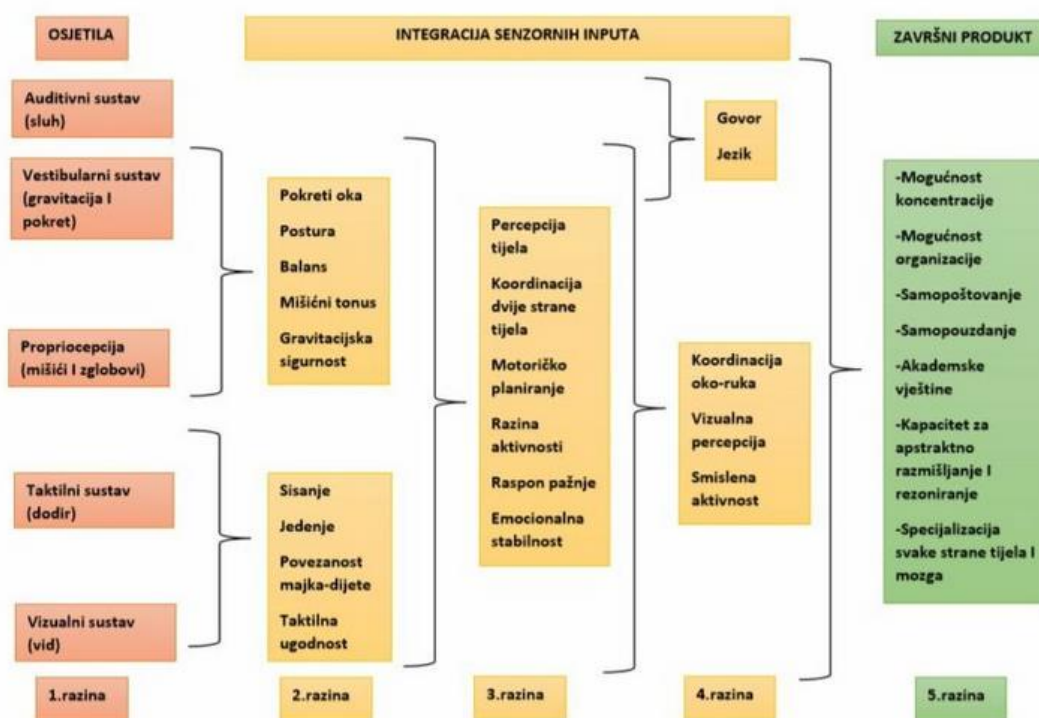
OSJETILA

INTEGRACIJA SENZORNIH INPUTA

ZAVRŠNI PRODUKT

Auditivni sustav (sluh)

Vestibularni sustav (gravitacija I pokret)

Propriocepcija (mišići I zglobovi)

Taktilni sustav (dodir)

Vizualni sustav (vid)

Pokreti oka
Postura
Balans
Mišićni tonus
Gravitacijska sigurnost

Sisanje
Jedenje
Povezanost majka-dijete
Taktilna ugodnost

Percepcija tijela
Koordinacija dvije strane tijela
Motoričko planiranje
Razina aktivnosti
Raspon pažnje
Emocionalna stabilnost

Govor
Jezik

Koordinacija oko-ruka
Vizualna percepcija
Smislena aktivnost

-Mogućnost koncentracije
-Mogućnost organizacije
-Samopoštovanje
-Samopouzdanje
-Akademske vještine
-Kapacitet za apstraktno razmišljanje I rezoniranje
-Specijalizacija svake strane tijela I mozga

1.razina

2.razina

3.razina

4.razina

5.razina